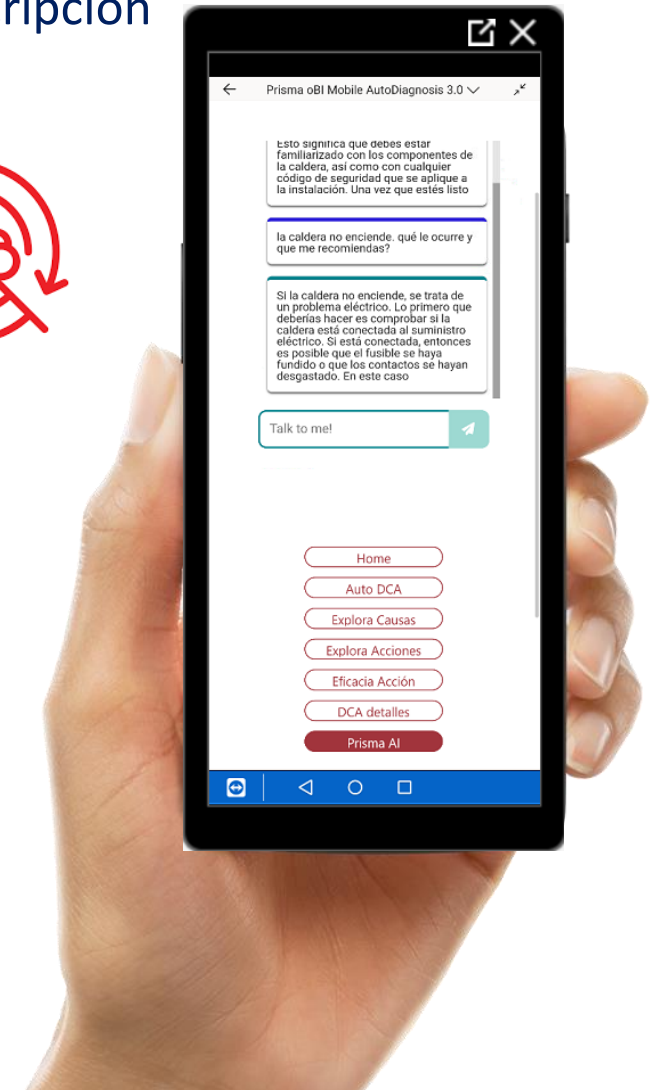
ripción

Prisma oBI Mobile AutoDiagnosis 3.0

Esto significa que debes estar familiarizado con los componentes de la caldera, así como con cualquier código de seguridad que se aplique a la instalación. Una vez que estés listo

la caldera no enciende. qué le ocurre y que me recomiendas?

Si la caldera no enciende, se trata de un problema eléctrico. Lo primero que deberías hacer es comprobar si la caldera está conectada al suministro eléctrico. Si está conectada, entonces es posible que el fusible se haya fundido o que los contactos se hayan desgastado. En este caso

Talk to me!

Home
Auto DCA
Explora Causas
Explora Acciones
Eficacia Acción
DCA detalles
Prisma AI